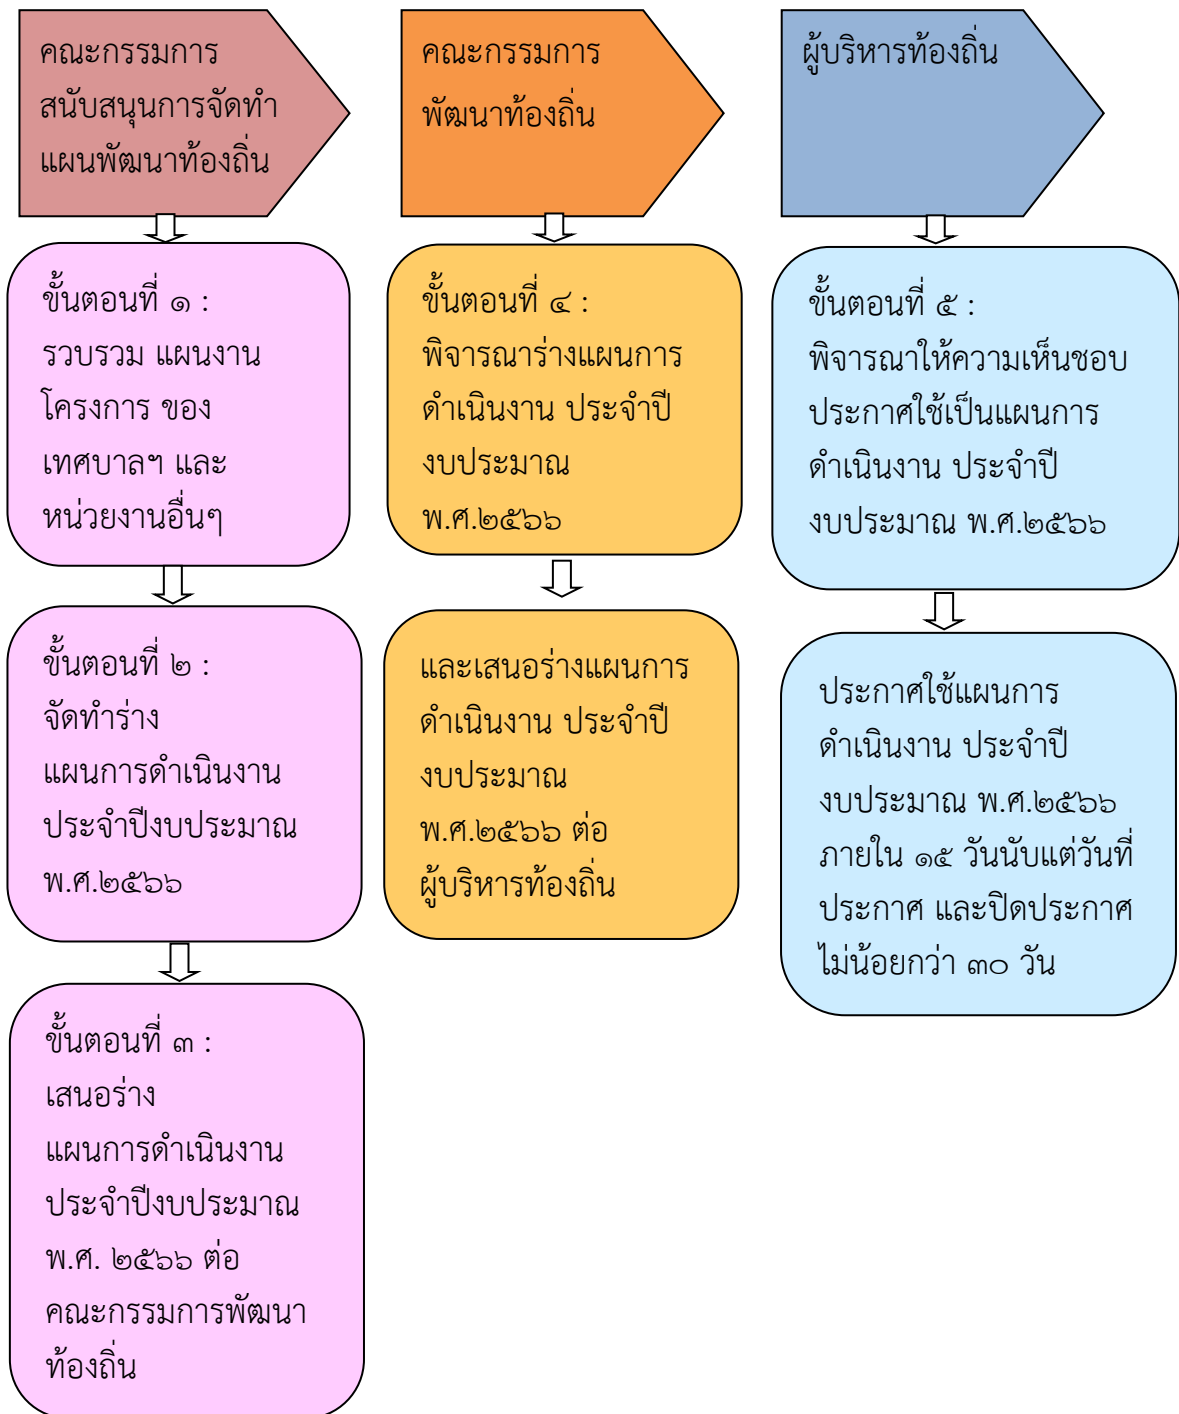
คณะกรรมการสนับสนุนการจัดทำแผนพัฒนาท้องถิ่น

ขั้นตอนที่ ๑ : รวบรวม แผนงานโครงการ ของเทศบาลฯ และหน่วยงานอื่นๆ

ขั้นตอนที่ ๒ : จัดทำร่างแผนการดำเนินงานประจำปีงบประมาณ พ.ศ.๒๕๖๖

ขั้นตอนที่ ๓ : เสนอร่างแผนการดำเนินงานประจำปีงบประมาณ พ.ศ. ๒๕๖๖ ต่อคณะกรรมการพัฒนาท้องถิ่น

คณะกรรมการพัฒนาท้องถิ่น

ขั้นตอนที่ ๔ : พิจารณาร่างแผนการดำเนินงาน ประจำปีงบประมาณ พ.ศ.๒๕๖๖

และเสนอร่างแผนการดำเนินงาน ประจำปีงบประมาณ พ.ศ.๒๕๖๖ ต่อผู้บริหารท้องถิ่น

ผู้บริหารท้องถิ่น

ขั้นตอนที่ ๕ : พิจารณาให้ความเห็นชอบประกาศใช้เป็นแผนการดำเนินงาน ประจำปีงบประมาณ พ.ศ.๒๕๖๖

ประกาศใช้แผนการดำเนินงาน ประจำปีงบประมาณ พ.ศ.๒๕๖๖ ภายใน ๑๕ วันนับแต่วันที่ประกาศ และปิดประกาศไม่น้อยกว่า ๓๐ วัน